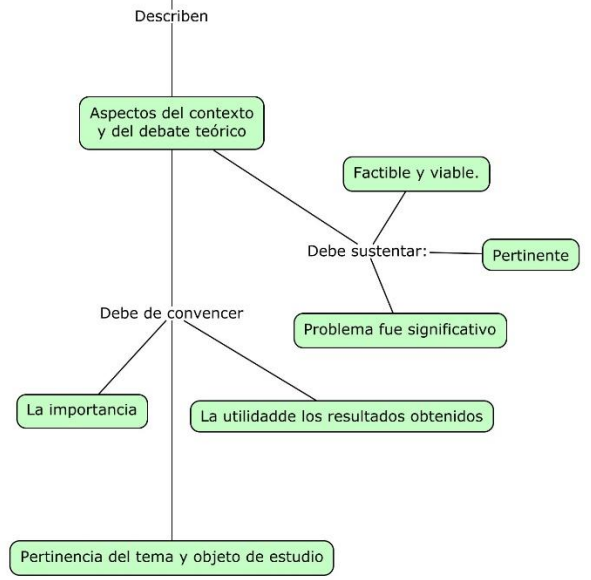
Describen

Aspectos del contexto y del debate teórico

Factible y viable.

Debe sustentar:

Pertinente

Problema fue significativo

Debe de convencer

La importancia

La utilidadde los resultados obtenidos

Pertinencia del tema y objeto de estudio